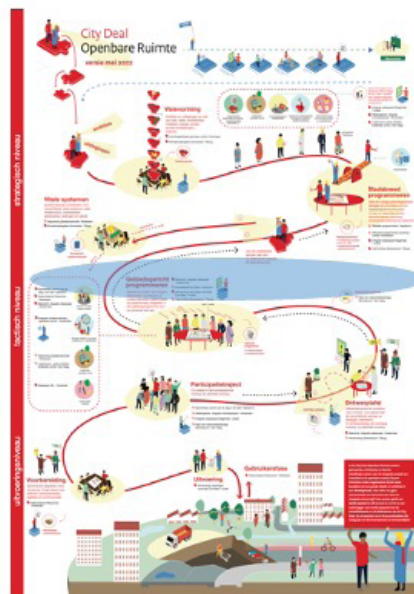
City Deal
Openbare Ruimte
versie mei 2022

strategisch niveau

Visievorming

Brede systemen

Stadsbreed programmeren

tactisch niveau

Gebiedsgericht programmeren

Participatietraject

Ontwerpfase

uitvoeringsniveau

Voorbereiding

Uitvoering

Gebruikersfase

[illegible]